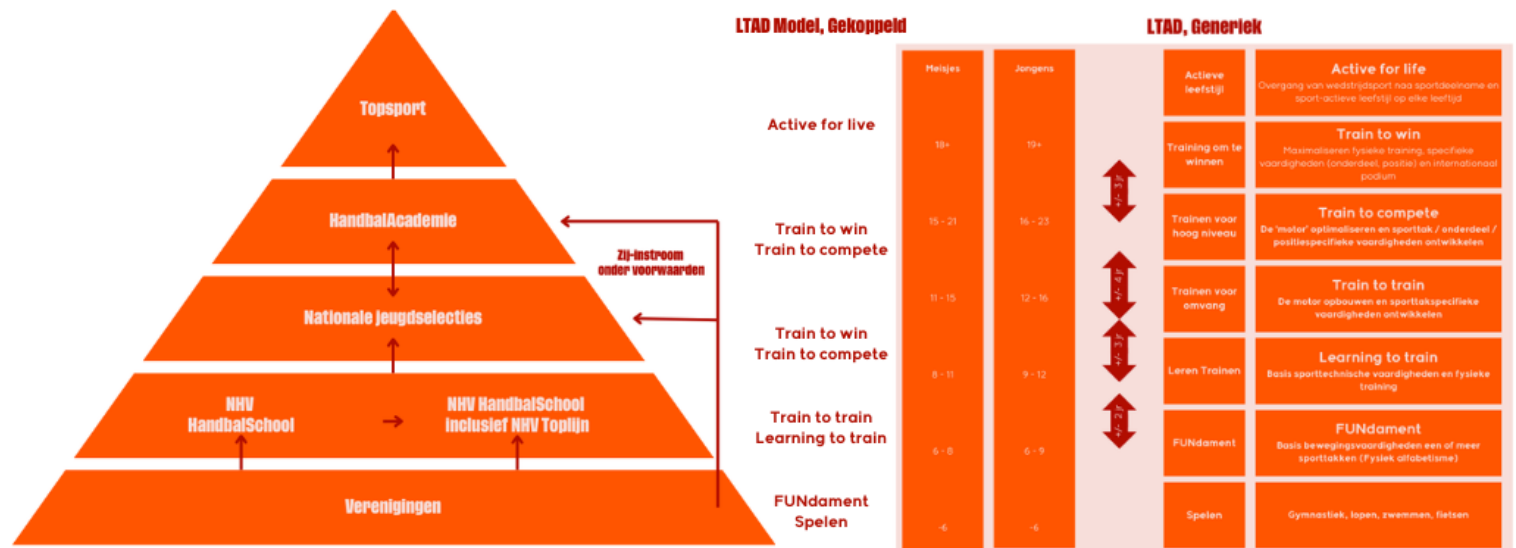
Topsport

HandbalAcademie

Zij-instroom onder voorwaarden

Nationale jeugdselecties

NHV HandbalSchool

NHV HandbalSchool inclusief NHV Toplijn

Verenigingen

LTAD Model, Gekoppeld

Active for live

Train to win
Train to compete

Train to win
Train to compete

Train to train
Learning to train

FUNdament
Spelen

| Meisjes | Jongens |
|---|---|
| 18+ | 19+ |
| 15 - 21 | 16 - 23 |
| 11 - 15 | 12 - 16 |
| 8 - 11 | 9 - 12 |
| 6 - 8 | 6 - 9 |
| -6 | -6 |

+/- 3 jr

+/- 4 jr

+/- 3 jr

+/- 2 jr

LTAD, Generiek

| | |
|---|---|
| Actieve leefstijl | Active for life<br>Overgang van wedstrijdsport naa sportdeelname en sport-actieve leefstijl op elke leeftijd |
| Training om te winnen | Train to win<br>Maximaliseren fysieke training, specifieke vaardigheden (onderdeel, positie) en internationaal podium |
| Trainen voor hoog niveau | Train to compete<br>De 'motor' optimaliseren en sporttak / onderdeel / positiespecifieke vaardigheden ontwikkelen |
| Trainen voor omvang | Train to train<br>De motor opbouwen en sporttakspecifieke vaardigheden ontwikkelen |
| Leren Trainen | Learning to train<br>Basis sporttechnische vaardigheden en fysieke training |
| FUNdament | FUNdament<br>Basis bewegingsvaardigheden een of meer sporttakken (Fysiek alfabetisme) |
| Spelen | Gymnastiek, lopen, zwemmen, fietsen |